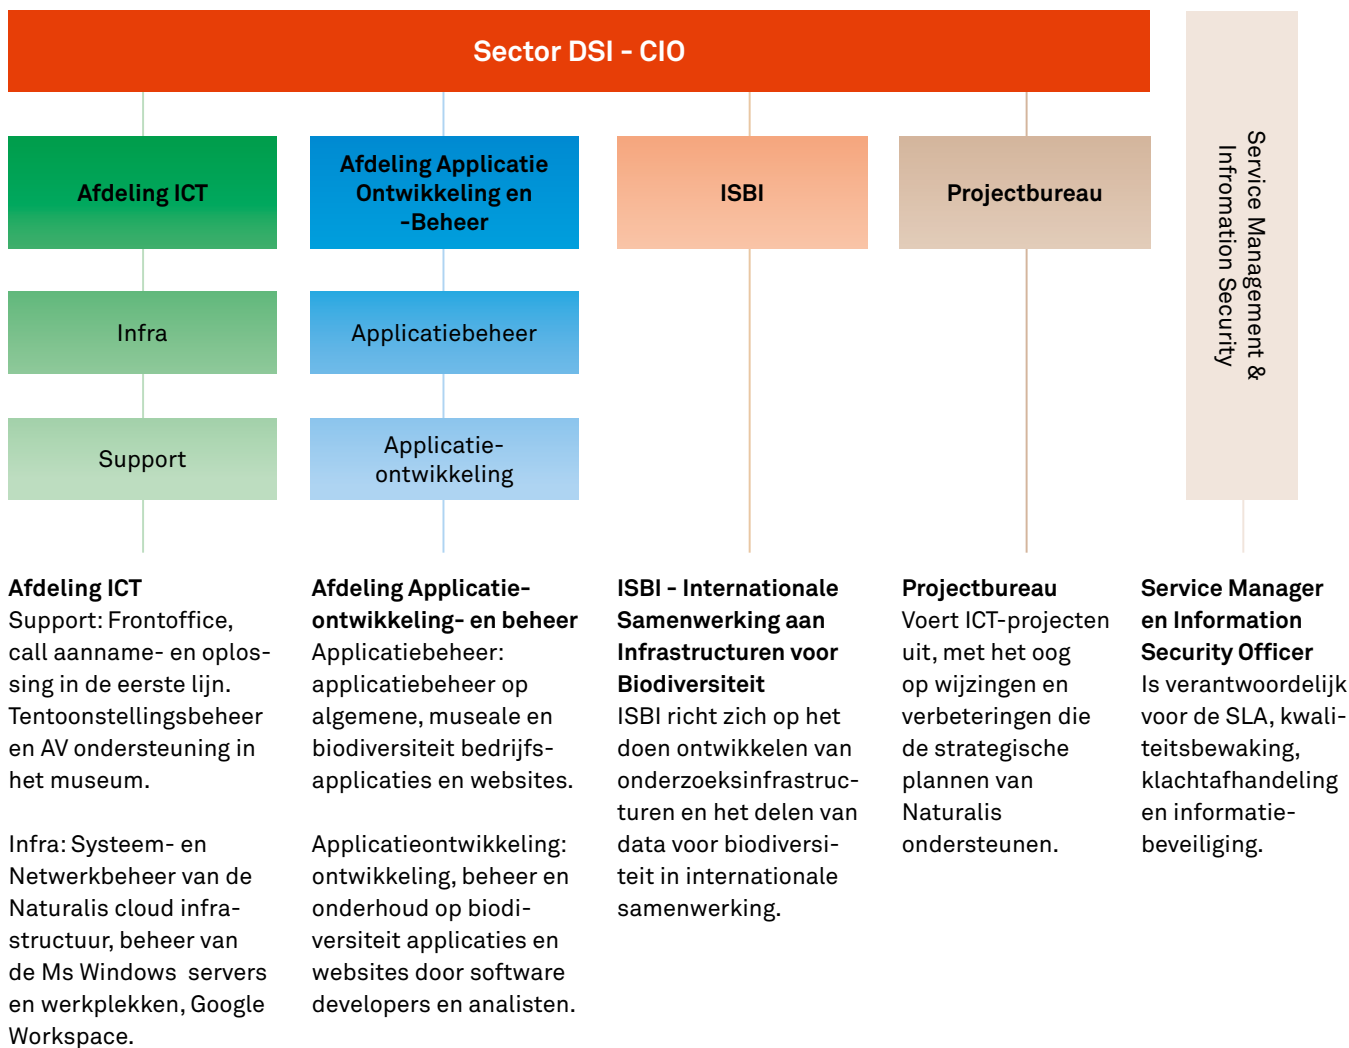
Sector DSI - CIO

Afdeling ICT

Afdeling Applicatie Ontwikkeling en -Beheer

ISBI

Projectbureau

Service Management & Infromation Security

Infra

Applicatiebeheer

Support

Applicatie-ontwikkeling

**Afdeling ICT**
Support: Frontoffice, call aanname- en oplossing in de eerste lijn. Tentoonstellingsbeheer en AV ondersteuning in het museum.

Infra: Systeem- en Netwerkbeheer van de Naturalis cloud infrastructuur, beheer van de Ms Windows servers en werkplekken, Google Workspace.

**Afdeling Applicatieontwikkeling- en beheer**
Applicatiebeheer: applicatiebeheer op algemene, museale en biodiversiteit bedrijfsapplicaties en websites.

Applicatieontwikkeling: ontwikkeling, beheer en onderhoud op biodiversiteit applicaties en websites door software developers en analisten.

**ISBI - Internationale Samenwerking aan Infrastructuren voor Biodiversiteit**
ISBI richt zich op het doen ontwikkelen van onderzoeksinfrastructuren en het delen van data voor biodiversiteit in internationale samenwerking.

**Projectbureau**
Voert ICT-projecten uit, met het oog op wijzingen en verbeteringen die de strategische plannen van Naturalis ondersteunen.

**Service Manager en Information Security Officer**
Is verantwoordelijk voor de SLA, kwaliteitsbewaking, klachtafhandeling en informatiebeveiliging.